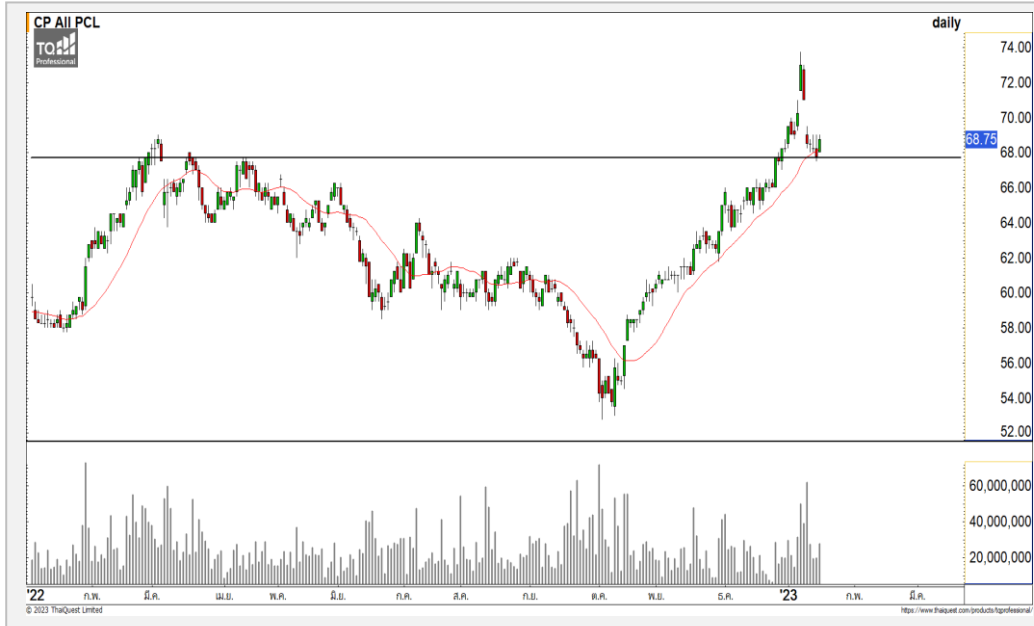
CP All PCL

TQ Professional

daily

74.00
72.00
70.00
68.75
68.00
66.00
64.00
62.00
60.00
58.00
56.00
54.00
52.00

60,000,000
40,000,000
20,000,000

'22 ก.พ. มี.ค. เม.ย. พ.ค. มิ.ย. ก.ค. ส.ค. ก.ย. ต.ค. พ.ย. ธ.ค. '23 ก.พ. มี.ค.

© 2023 ThaiQuest Limited

https://www.thaiquest.com/products/tqprofessional/